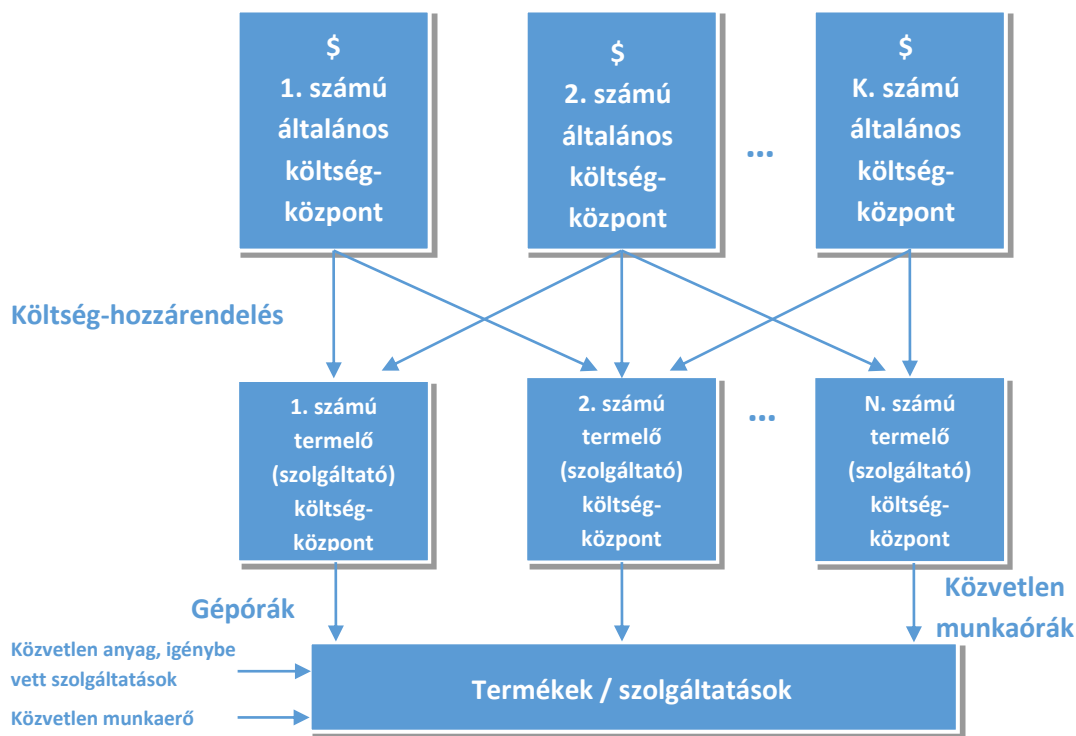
$
1. számú általános költség-központ

$
2. számú általános költség-központ

...

$
K. számú általános költség-központ

Költség-hozzárendelés

1. számú termelő (szolgáltató) költség-központ

2. számú termelő (szolgáltató) költség-központ

...

N. számú termelő (szolgáltató) költség-központ

Gépórák

Közvetlen munkaórák

Közvetlen anyag, igénybe vett szolgáltatások

Közvetlen munkaerő

Termékek / szolgáltatások